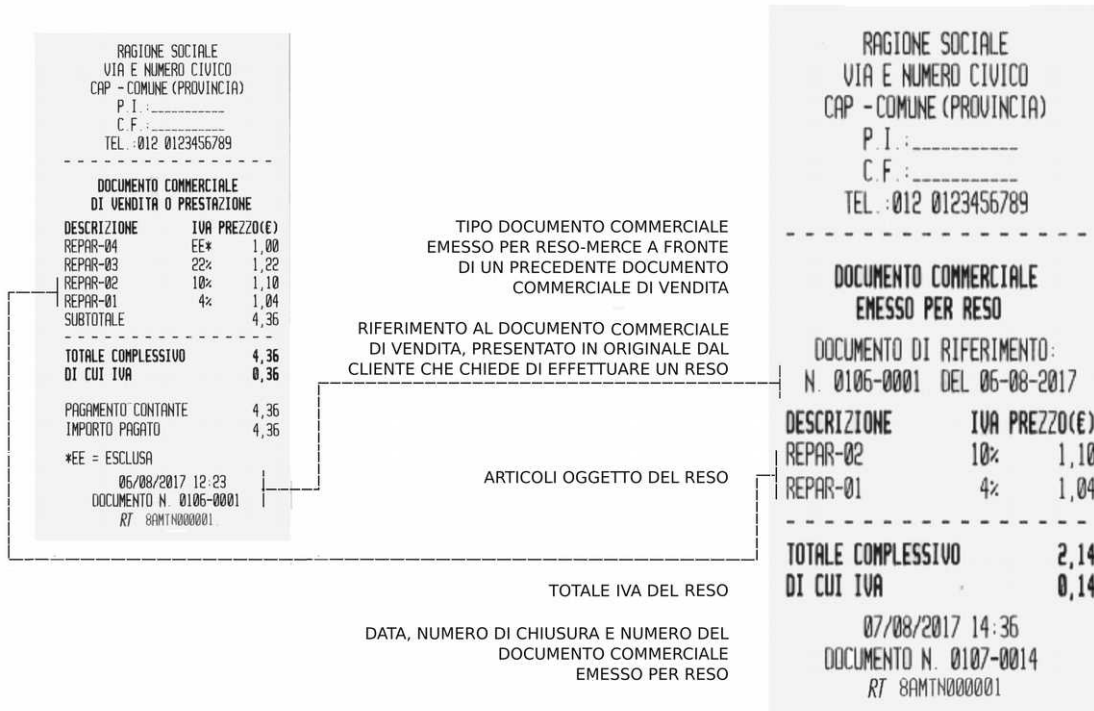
RAGIONE SOCIALE
VIA E NUMERO CIVICO
CAP - COMUNE (PROVINCIA)
P.I.:__________
C.F.:__________
TEL.:012 0123456789

DOCUMENTO COMMERCIALE
DI VENDITA O PRESTAZIONE

| DESCRIZIONE | IVA | PREZZO(€) |
|---|---|---|
| REPAR-04 | EE* | 1,00 |
| REPAR-03 | 22% | 1,22 |
| REPAR-02 | 10% | 1,10 |
| REPAR-01 | 4% | 1,04 |
| SUBTOTALE | | 4,36 |
| TOTALE COMPLESSIVO | | 4,36 |
| DI CUI IVA | | 0,36 |
| PAGAMENTO CONTANTE | | 4,36 |
| IMPORTO PAGATO | | 4,36 |

*EE = ESCLUSA
06/08/2017 12:23
DOCUMENTO N. 0106-0001
RT 8AMTN000001

TIPO DOCUMENTO COMMERCIALE EMESSO PER RESO-MERCE A FRONTE DI UN PRECEDENTE DOCUMENTO COMMERCIALE DI VENDITA

RIFERIMENTO AL DOCUMENTO COMMERCIALE DI VENDITA, PRESENTATO IN ORIGINALE DAL CLIENTE CHE CHIEDE DI EFFETTUARE UN RESO

ARTICOLI OGGETTO DEL RESO

TOTALE IVA DEL RESO

DATA, NUMERO DI CHIUSURA E NUMERO DEL DOCUMENTO COMMERCIALE EMESSO PER RESO

RAGIONE SOCIALE
VIA E NUMERO CIVICO
CAP - COMUNE (PROVINCIA)
P.I.:__________
C.F.:__________
TEL.:012 0123456789

DOCUMENTO COMMERCIALE
EMESSO PER RESO

DOCUMENTO DI RIFERIMENTO:
N. 0106-0001 DEL 06-08-2017

| DESCRIZIONE | IVA | PREZZO(€) |
|---|---|---|
| REPAR-02 | 10% | 1,10 |
| REPAR-01 | 4% | 1,04 |
| TOTALE COMPLESSIVO | | 2,14 |
| DI CUI IVA | | 0,14 |

07/08/2017 14:36
DOCUMENTO N. 0107-0014
RT 8AMTN000001